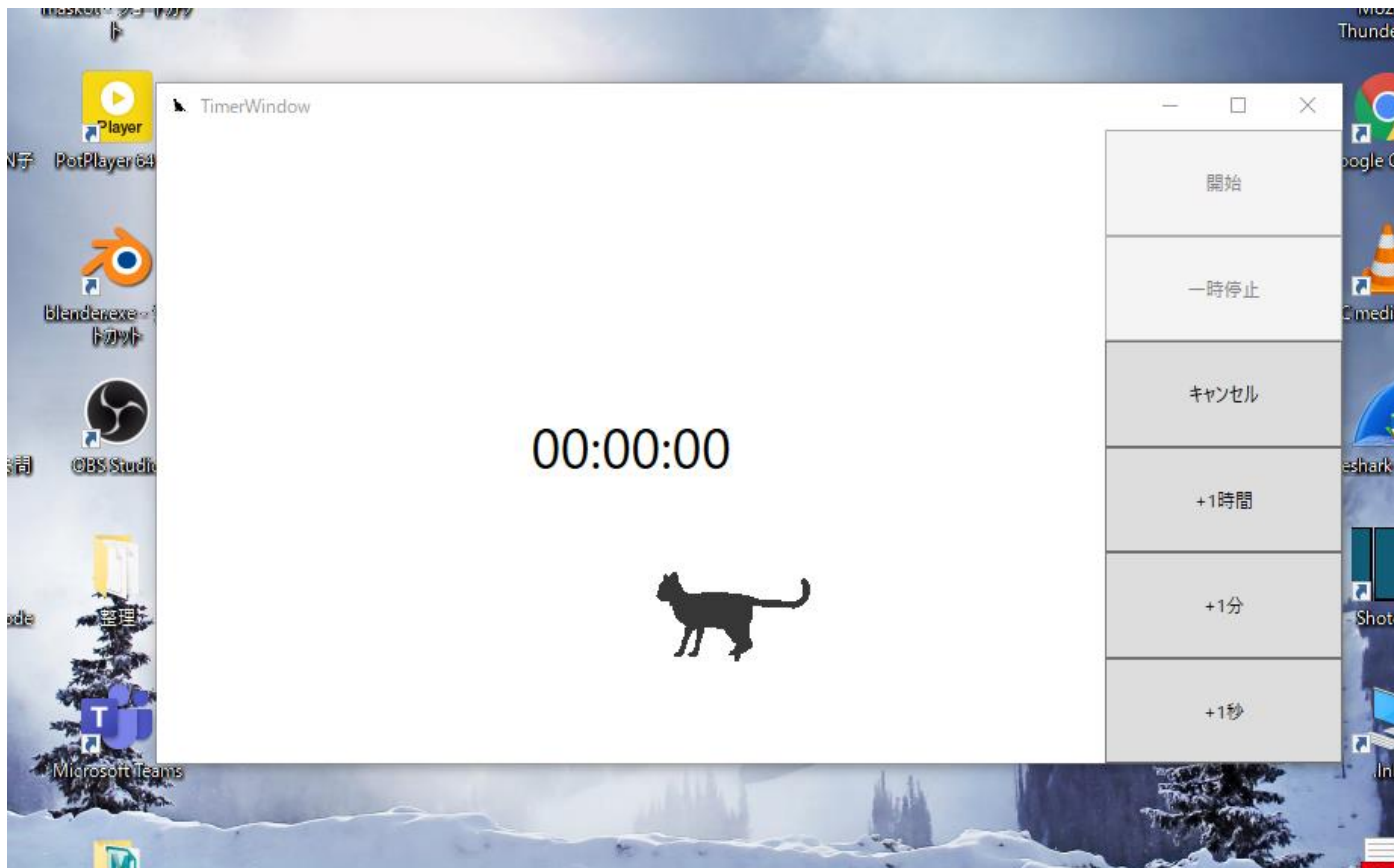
Thunde

Player

N子 PotPlayer 64

oogle C

Blender.exe - トカット

C medi

OBS Studio

eshark

整理

ode

Shot

Microsoft Teams

In

TimerWindow

開始

一時停止

キャンセル

+1時間

+1分

+1秒

00:00:00